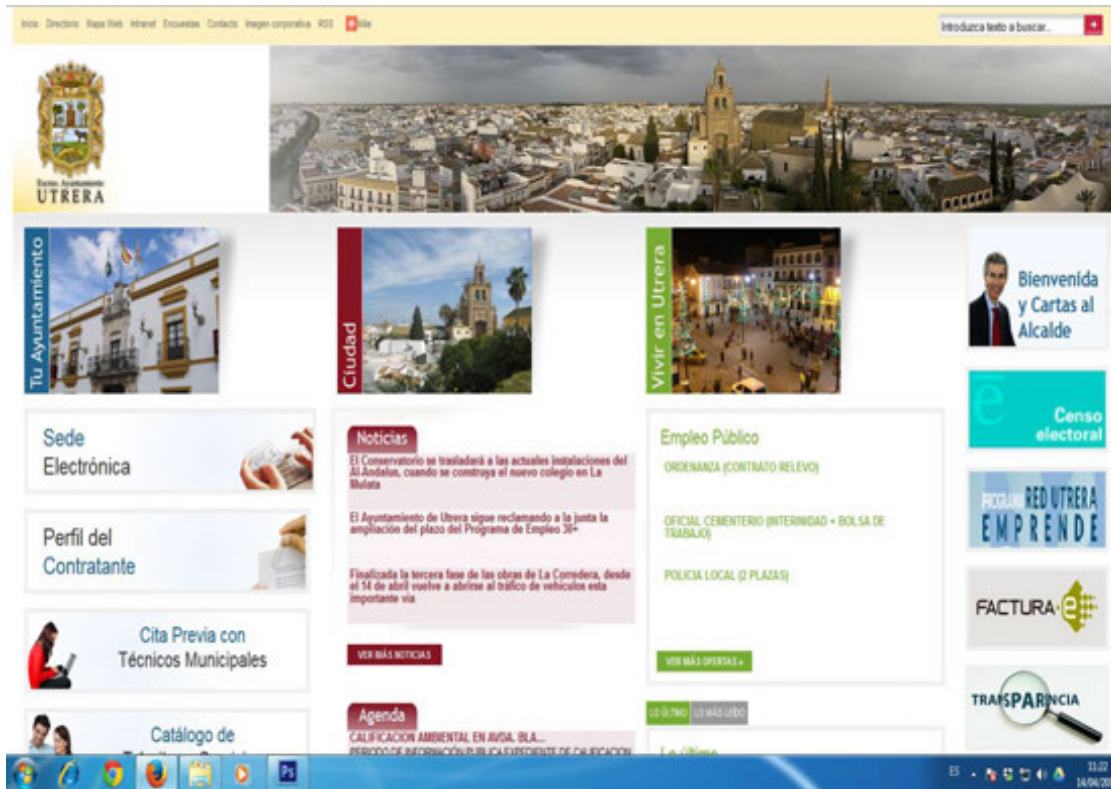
Inicio Directorio Mapa Web Intranet Encuestas Contacto Imagen corporativa RSS Más

Introduzca texto a buscar...

Excmo. Ayuntamiento
UTRERA

Tu Ayuntamiento

Ciudad

Vivir en Utrera

Bienvenida y Cartas al Alcalde

Sede Electrónica

Noticias

El Conservatorio se trasladará a las actuales instalaciones del Al Andalus, cuando se construya el nuevo colegio en La Mulata

El Ayuntamiento de Utrera sigue reclamando a la junta la ampliación del plazo del Programa de Empleo 30+

Finalizada la tercera fase de las obras de La Corredera, desde el 14 de abril vuelve a abrirse al tráfico de vehículos esta importante vía

VER MÁS NOTICIAS

Empleo Público

ORDENANZA (CONTRATO RELEVO)

OFICIAL CEMENTERIO (INTERINIDAD + BOLSA DE TRABAJO)

POLICIA LOCAL (2 PLAZAS)

VER MÁS OFERTAS »

Censo electoral

PROGRAMA RED UTRERA EMPRENDE

FACTURA e

Perfil del Contratante

Cita Previa con Técnicos Municipales

Catálogo de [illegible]

Agenda

CALIFICACION AMBIENTAL EN AVDA. BLA...

PERIODO DE INFORMACIÓN PÚBLICA EXPEDIENTE DE CALIFICACION

LO ÚLTIMO LO MÁS LEÍDO

Lo último

TRANSPARENCIA

ES

11:22
14/04/20